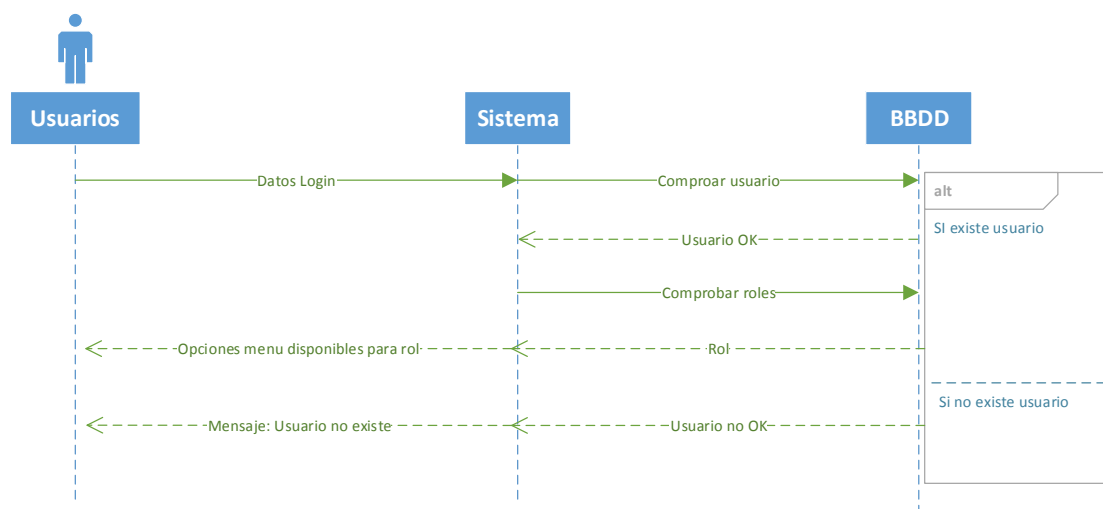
Usuarios

Sistema

BBDD

Datos Login

Comproar usuario

alt

SI existe usuario

Usuario OK

Comprobar roles

Opciones menu disponibles para rol

Rol

Si no existe usuario

Mensaje: Usuario no existe

Usuario no OK